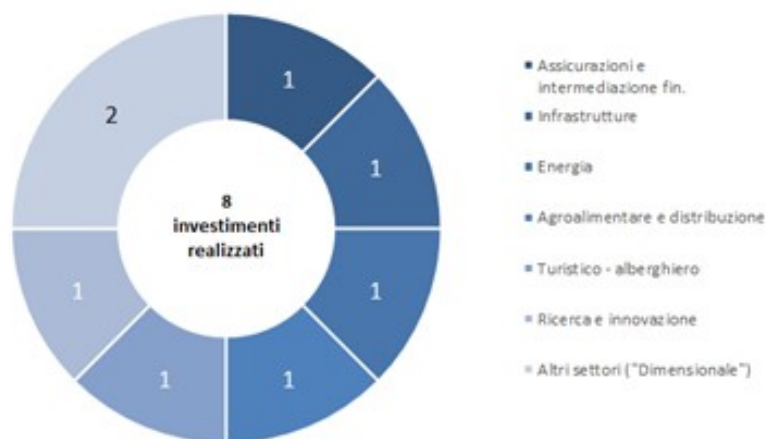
1
1
1
1
1
1
2

8
investimenti
realizzati

Assicurazioni e intermediazione fin.
Infrastrutture
Energia
Agroalimentare e distribuzione
Turistico - alberghiero
Ricerca e innovazione
Altri settori ("Dimensionale")